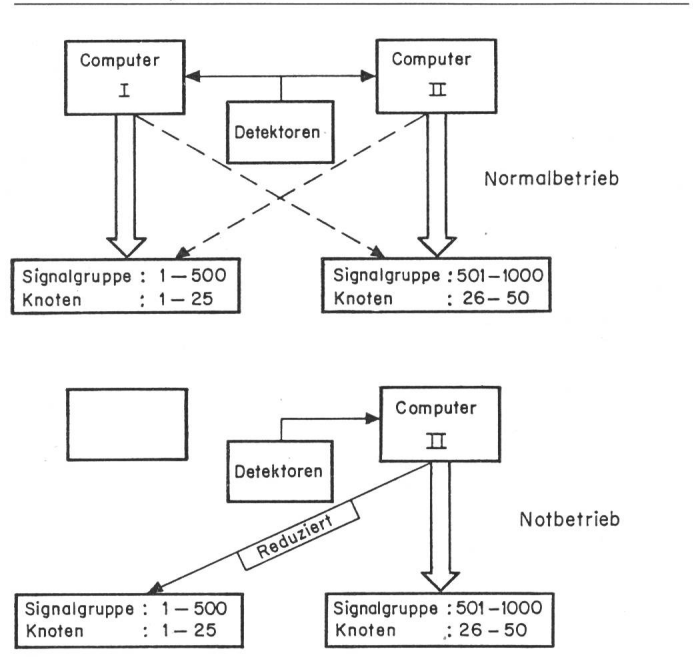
Computer
I

Computer
II

Detektoren

Normalbetrieb

Signalgruppe : 1 — 500
Knoten : 1 — 25

Signalgruppe : 501 – 1000
Knoten : 26 — 50

Computer
II

Detektoren

Reduziert

Notbetrieb

Signalgruppe : 1 — 500
Knoten : 1 — 25

Signalgruppe : 501 – 1000
Knoten : 26 — 50